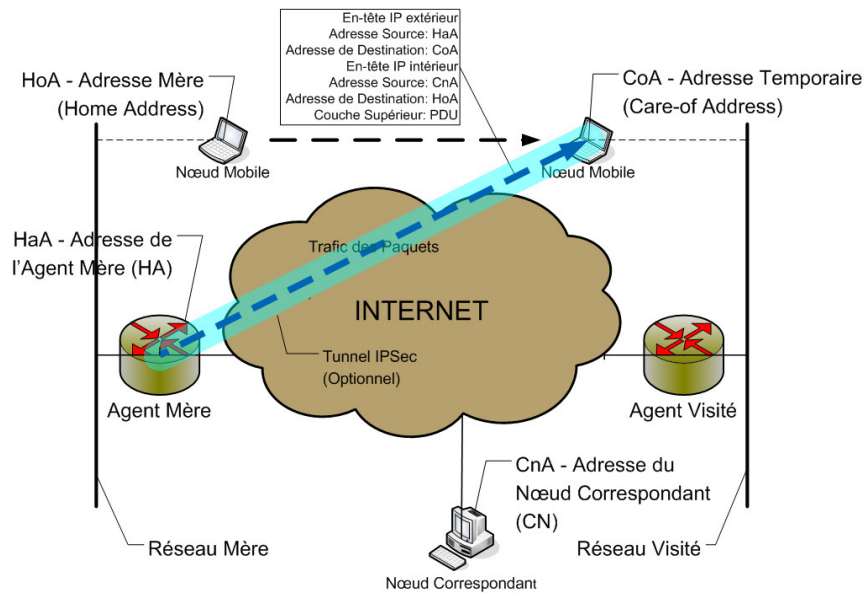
En-tête IP extérieur
Adresse Source: HaA
Adresse de Destination: CoA
En-tête IP intérieur
Adresse Source: CnA
Adresse de Destination: HoA
Couche Supérieur: PDU

HoA - Adresse Mère
(Home Address)

CoA - Adresse Temporaire
(Care-of Address)

Nœud Mobile

Nœud Mobile

HaA - Adresse de
l'Agent Mère (HA)

Trafic des Paquets

INTERNET

Tunnel IPSec
(Optionnel)

Agent Mère

Agent Visité

CnA - Adresse du
Nœud Correspondant
(CN)

Réseau Mère

Réseau Visité

Nœud Correspondant